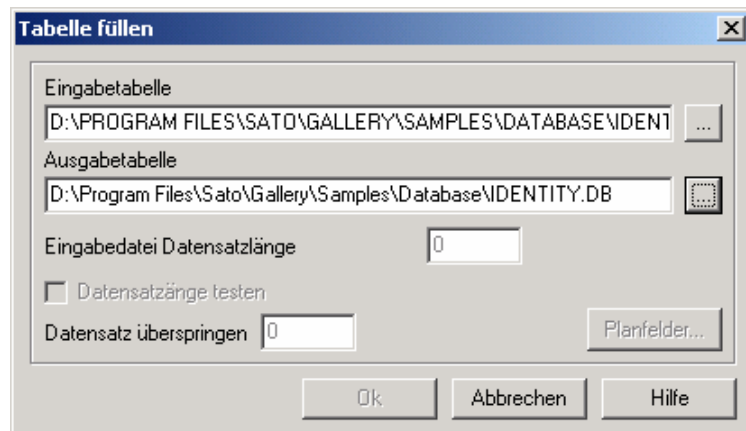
Tabelle füllen

Eingabetabelle

D:\PROGRAM FILES\SATO\GALLERY\SAMPLES\DATABASE\IDENT

...

Ausgabetabelle

D:\Program Files\Sato\Gallery\Samples\Database\IDENTITY.DB

...

Eingabedatei Datensatzlänge 0

Datensatzänge testen

Datensatz überspringen 0

Planfelder...

Ok

Abbrechen

Hilfe